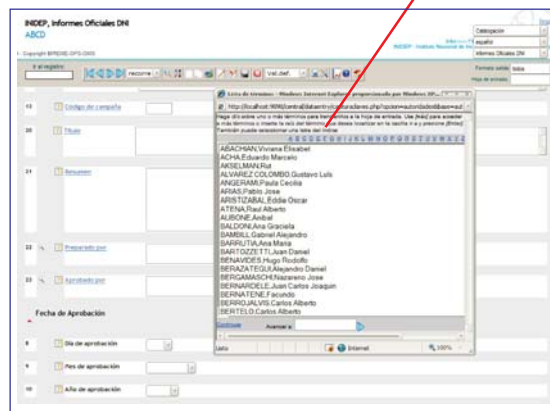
INIDEP, Informes Oficiales DNI
ABCD

Copyright BIREME-OPS-OMS

Catalogación
español
Informes Oficiales DNI

Ir al registro

recorrer

Vál.def.

Formato salida todos
Hoja de entrada

12 Código de campaña

20 Título

21 Resumen

23 Preparado por

23 Aprobado por

Fecha de Aprobación

8 Día de aprobación

9 Mes de aprobación

10 Año de aprobación

Lista de términos - Windows Internet Explorer proporcionado por Windows XP

http://localhost:9090/central/dataentry/autoridades.php?opcion=autoridades&base=aut

Haga click sobre uno o más términos para transferirlos a la hoja de entrada. Use [más] para acceder a más términos o inserte la raíz del término que desea localizar en la casilla ir a y presione [Enter]. También puede seleccionar una letra del índice.

A B C D E F G H I J K L M N O P Q R S T U V W X Y Z

ABACHIAN,Viviana Elisabet
ACHA,Eduardo Marcelo
AKSELMAN,Rut
ALVAREZ COLOMBO,Gustavo Luis
ANGERAMI,Paula Cecilia
ARIAS,Pablo Jose
ARISTIZABAL,Eddie Oscar
ATENA,Raul Alberto
AUBONE,Anibal
BALDONI,Ana Graciela
BAMBILL,Gabriel Alejandro
BARRUTIA,Ana Maria
BARTOZZETTI,Juan Daniel
BENAVIDES,Hugo Rodolfo
BERAZATEGUI,Alejandro Daniel
BERGAMASCHI,Nazareno Jose
BERNARDELE,Juan Carlos Joaquin
BERNATENE,Facundo
BERRODIALVIS,Carlos Alberto
BERTELO,Carlos Alberto

Continuar   Avanzar a

Listo   Internet   100%